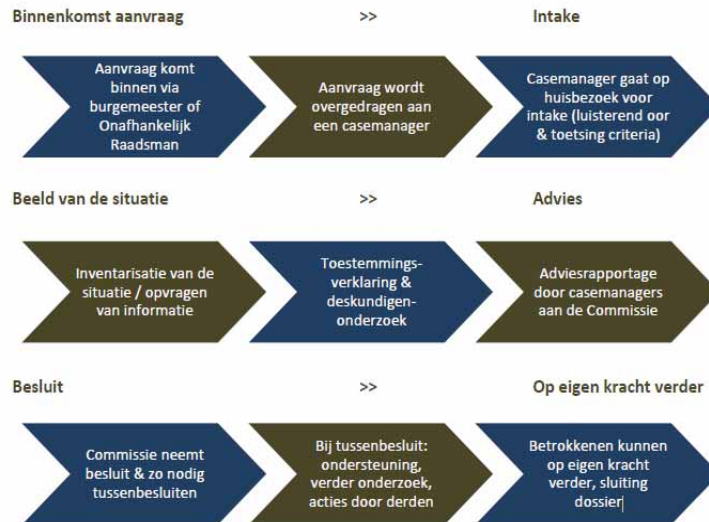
Binnenkomst aanvraag >> Intake

Aanvraag komt binnen via burgemeester of Onafhankelijk Raadsman

Aanvraag wordt overgedragen aan een casemanager

Casemanager gaat op huisbezoek voor intake (luisterend oor & toetsing criteria)

Beeld van de situatie >> Advies

Inventarisatie van de situatie / opvragen van informatie

Toestemmings-verklaring & deskundigen-onderzoek

Adviesrapportage door casemanagers aan de Commissie

Besluit >> Op eigen kracht verder

Commissie neemt besluit & zo nodig tussenbesluiten

Bij tussenbesluit: ondersteuning, verder onderzoek, acties door derden

Betrokkenen kunnen op eigen kracht verder, sluiting dossier